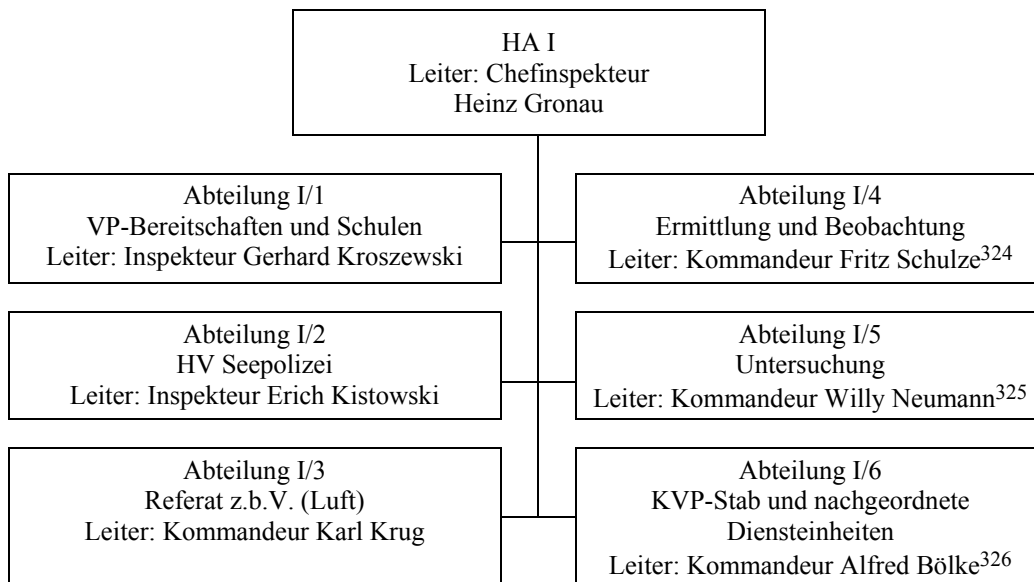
HA I
Leiter: Chefinspekteur
Heinz Gronau

Abteilung I/1
VP-Bereitschaften und Schulen
Leiter: Inspekteur Gerhard Kroszewski

Abteilung I/4
Ermittlung und Beobachtung
Leiter: Kommandeur Fritz Schulze$^{324}$

Abteilung I/2
HV Seepolizei
Leiter: Inspekteur Erich Kistowski

Abteilung I/5
Untersuchung
Leiter: Kommandeur Willy Neumann$^{325}$

Abteilung I/3
Referat z.b.V. (Luft)
Leiter: Kommandeur Karl Krug

Abteilung I/6
KVP-Stab und nachgeordnete Diensteinheiten
Leiter: Kommandeur Alfred Bölke$^{326}$